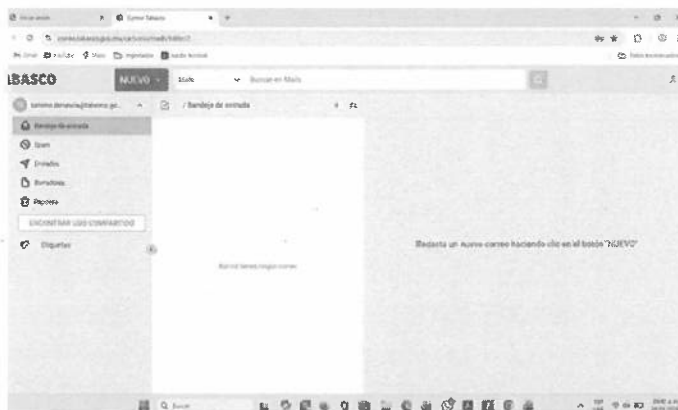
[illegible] × Correo Tabasco × +

correo.tabasco.gob.mx/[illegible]

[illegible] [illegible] Mapas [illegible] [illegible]

Todos los marcadores

BASCO NUEVO Mails Buscar en Mails

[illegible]@tabasco.go... / Bandeja de entrada

Bandeja de entrada

Spam

Enviados

Borradores

Papelera

ENCONTRAR USO COMPARTIDO

Etiquetas

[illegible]

Redacta un nuevo correo haciendo clic en el botón "NUEVO"

Buscar